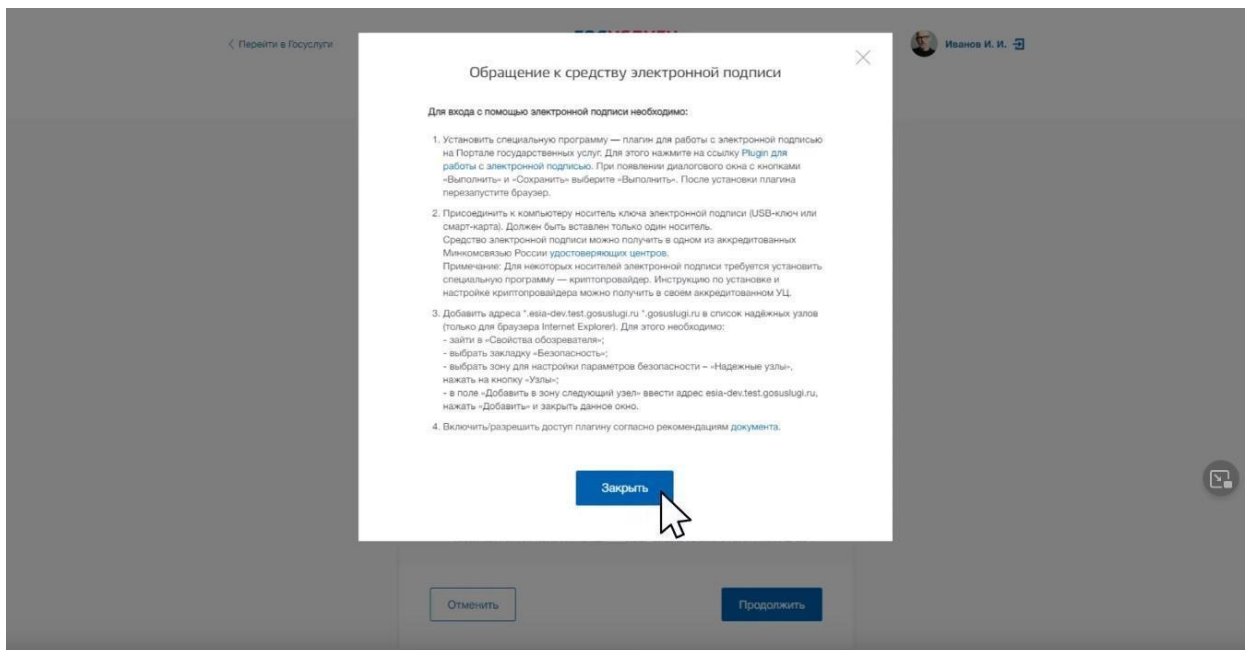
< Перейти в Госуслуги

Иванов И. И.

Обращение к средству электронной подписи

Для входа с помощью электронной подписи необходимо:

1. Установить специальную программу — плагин для работы с электронной подписью на Портале государственных услуг. Для этого нажмите на ссылку Plugin для работы с электронной подписью. При появлении диалогового окна с кнопками «Выполнить» и «Сохранить» выберите «Выполнить». После установки плагина перезапустите браузер.

2. Присоединить к компьютеру носитель ключа электронной подписи (USB-ключ или смарт-карта). Должен быть вставлен только один носитель.
Средство электронной подписи можно получить в одном из аккредитованных Минкомсвязью России удостоверяющих центров.
Примечание: Для некоторых носителей электронной подписи требуется установить специальную программу — криптопровайдер. Инструкцию по установке и настройке криптопровайдера можно получить в своем аккредитованном УЦ.

3. Добавить адреса *.esia-dev.test.gosuslugi.ru *.gosuslugi.ru в список надёжных узлов (только для браузера Internet Explorer). Для этого необходимо:
- зайти в «Свойства обозревателя»;
- выбрать закладку «Безопасность»;
- выбрать зону для настройки параметров безопасности – «Надежные узлы», нажать на кнопку «Узлы»;
- в поле «Добавить в зону следующий узел» ввести адрес esia-dev.test.gosuslugi.ru, нажать «Добавить» и закрыть данное окно.

4. Включить/разрешить доступ плагину согласно рекомендациям документа.

Закрыть

Отменить

Продолжить